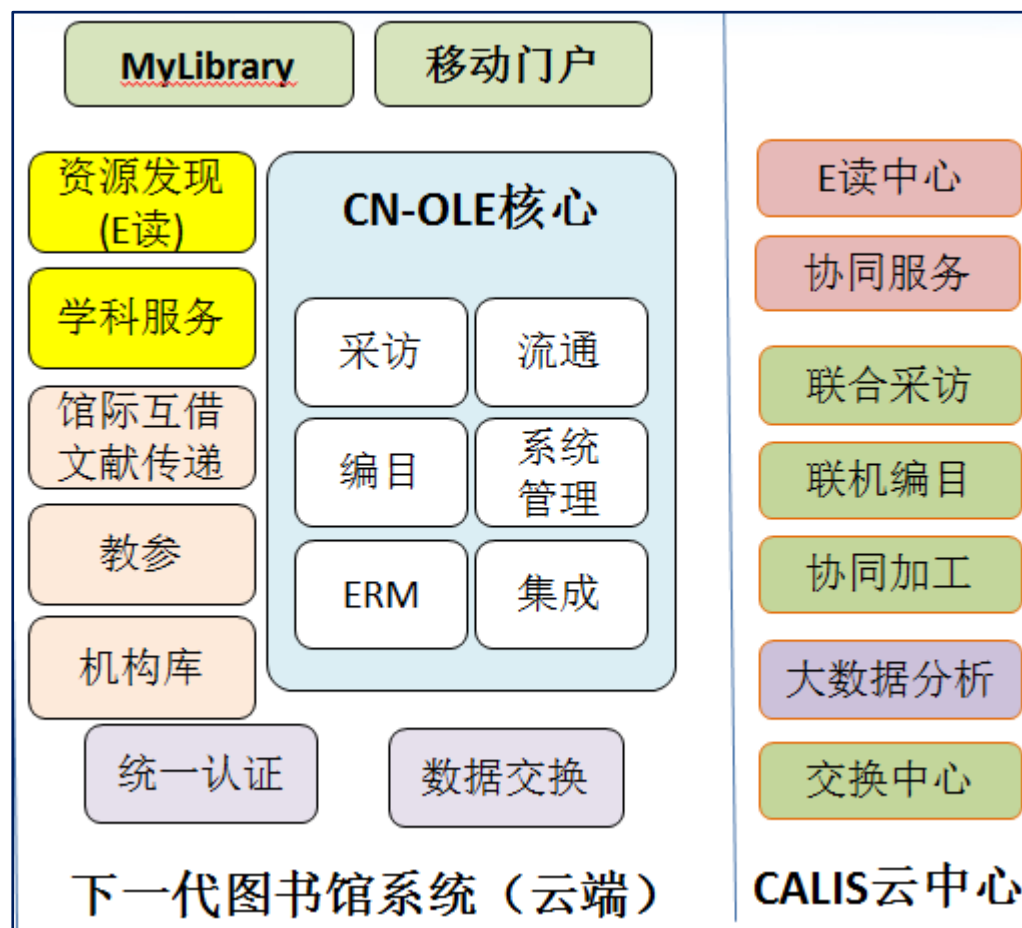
MyLibrary

移动门户

资源发现 (E读)

学科服务

馆际互借 文献传递

教参

机构库

CN-OLE核心

| 采访 | 流通 |
|---|---|
| 编目 | 系统管理 |
| ERM | 集成 |

统一认证

数据交换

下一代图书馆系统（云端）

E读中心

协同服务

联合采访

联机编目

协同加工

大数据分析

交换中心

CALIS云中心